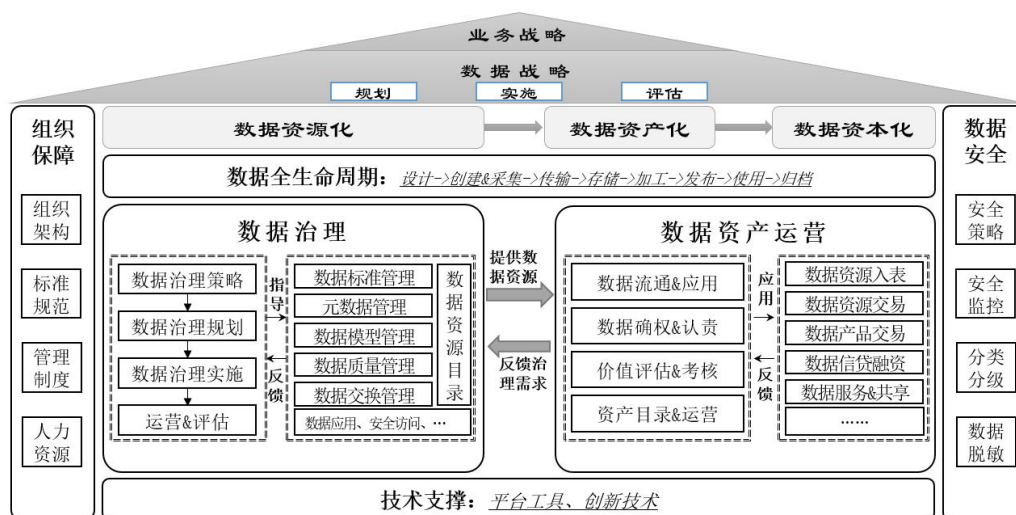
业务战略

数据战略

规划 实施 评估

组织保障

组织架构

标准规范

管理制度

人力资源

数据资源化 数据资产化 数据资本化

数据全生命周期：设计->创建&采集->传输->存储->加工->发布->使用->归档

数据治理

数据治理策略

数据治理规划

数据治理实施

运营&评估

指导

反馈

数据标准管理

元数据管理

数据模型管理

数据质量管理

数据交换管理

数据应用、安全访问、…

数据资源目录

提供数据资源

反馈治理需求

数据资产运营

数据流通&应用

数据确权&认责

价值评估&考核

资产目录&运营

应用

反馈

数据资源入表

数据资源交易

数据产品交易

数据信贷融资

数据服务&共享

……

数据安全

安全策略

安全监控

分类分级

数据脱敏

技术支撑：平台工具、创新技术